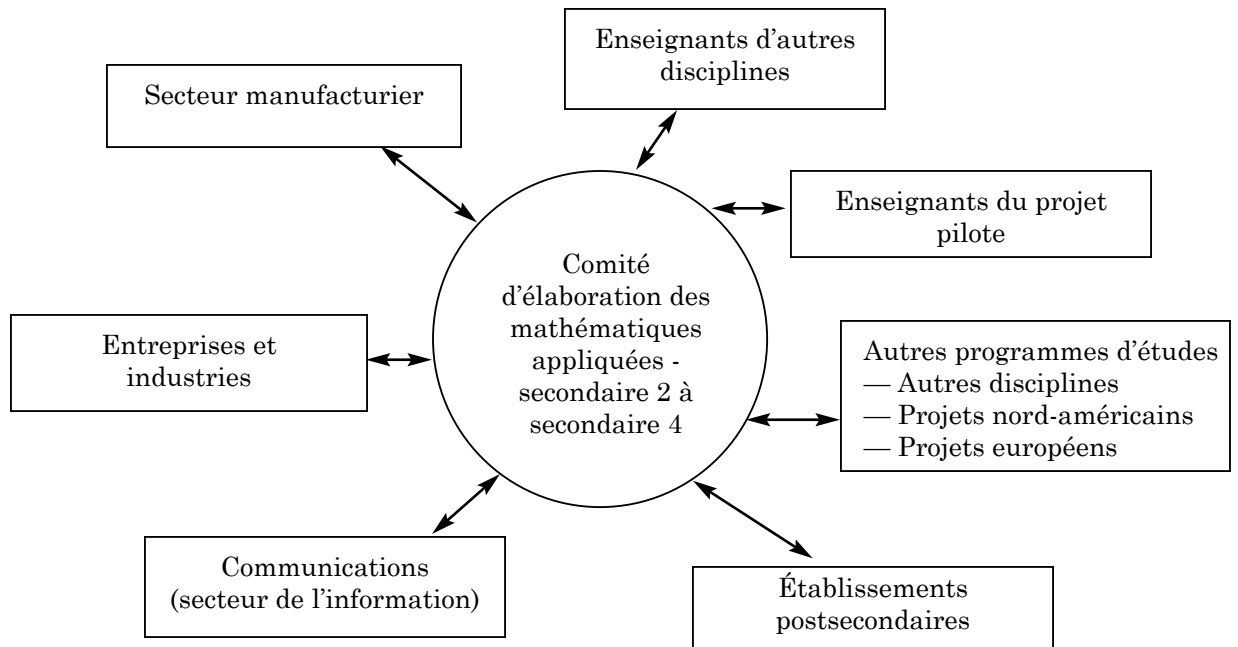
Enseignants d'autres disciplines

Secteur manufacturier

Enseignants du projet pilote

Comité d'élaboration des mathématiques appliquées - secondaire 2 à secondaire 4

Entreprises et industries

Autres programmes d'études
— Autres disciplines
— Projets nord-américains
— Projets européens

Communications (secteur de l'information)

Établissements postsecondaires